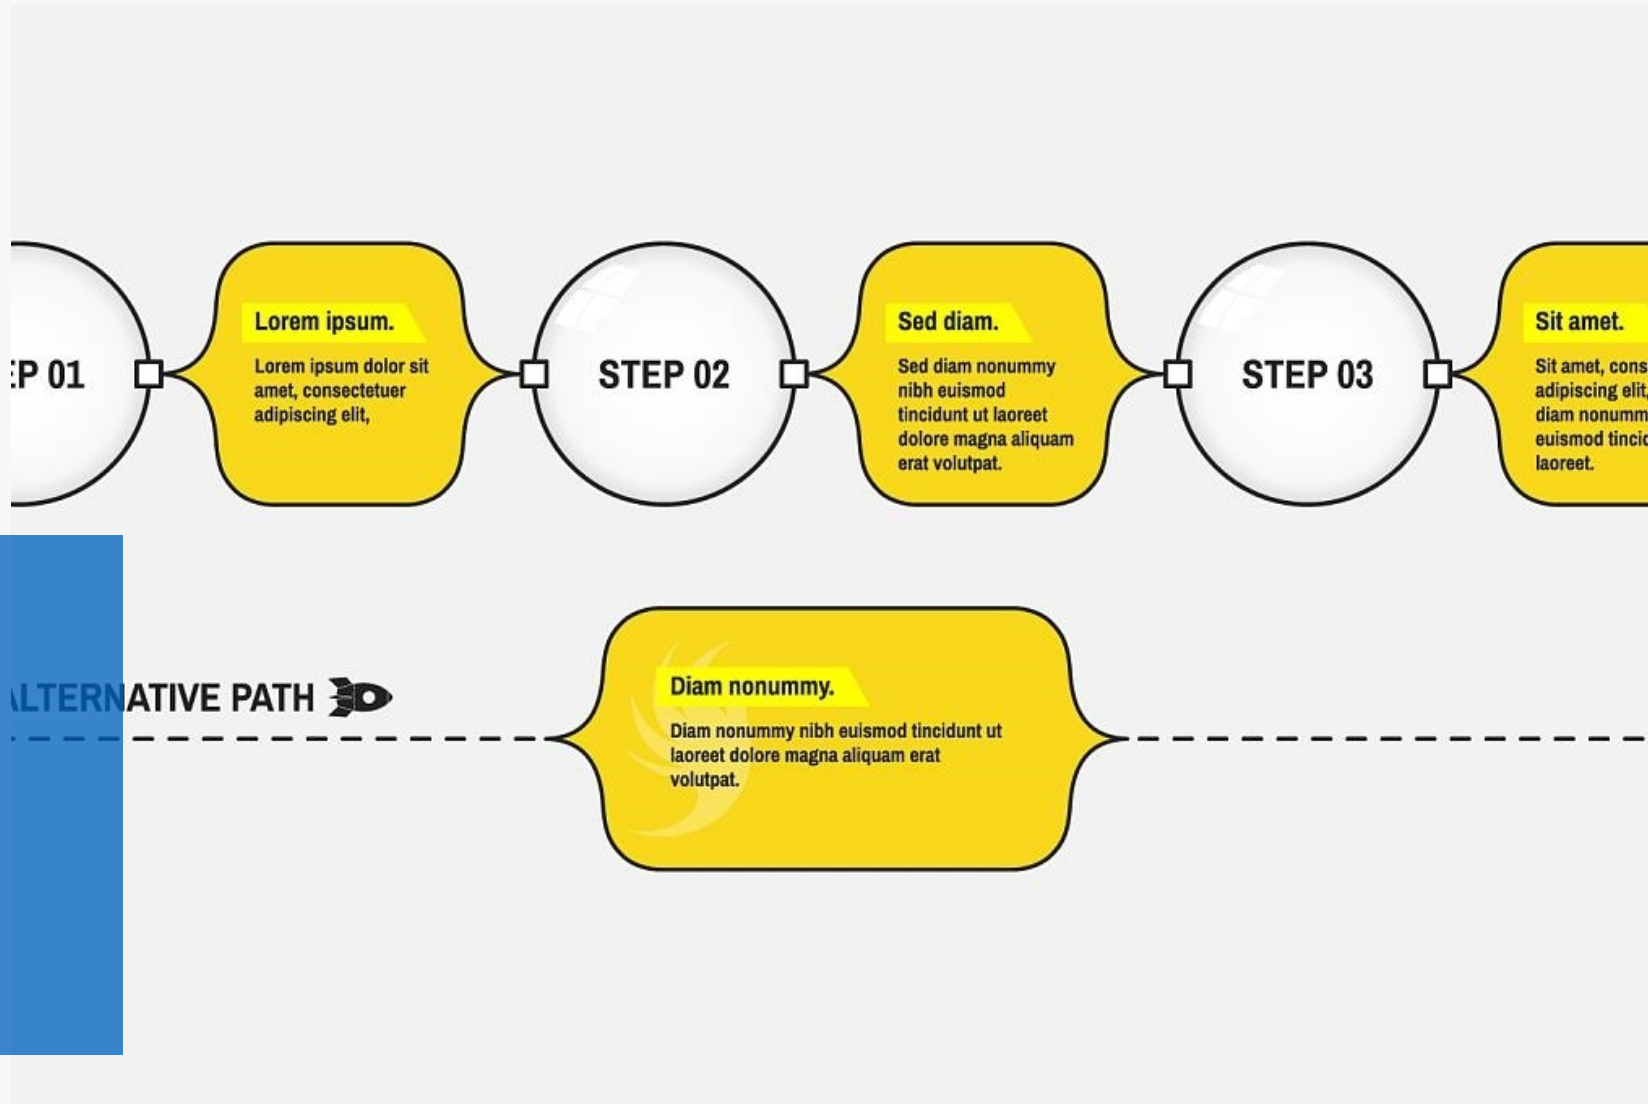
EP 01

Lorem ipsum.

Lorem ipsum dolor sit amet, consectetuer adipiscing elit,

STEP 02

Sed diam.

Sed diam nonummy nibh euismod tincidunt ut laoreet dolore magna aliquam erat volutpat.

STEP 03

Sit amet.

Sit amet, cons adipiscing elit, diam nonumm euismod tincid laoreet.

LTERNATIVE PATH

Diam nonummy.

Diam nonummy nibh euismod tincidunt ut laoreet dolore magna aliquam erat volutpat.